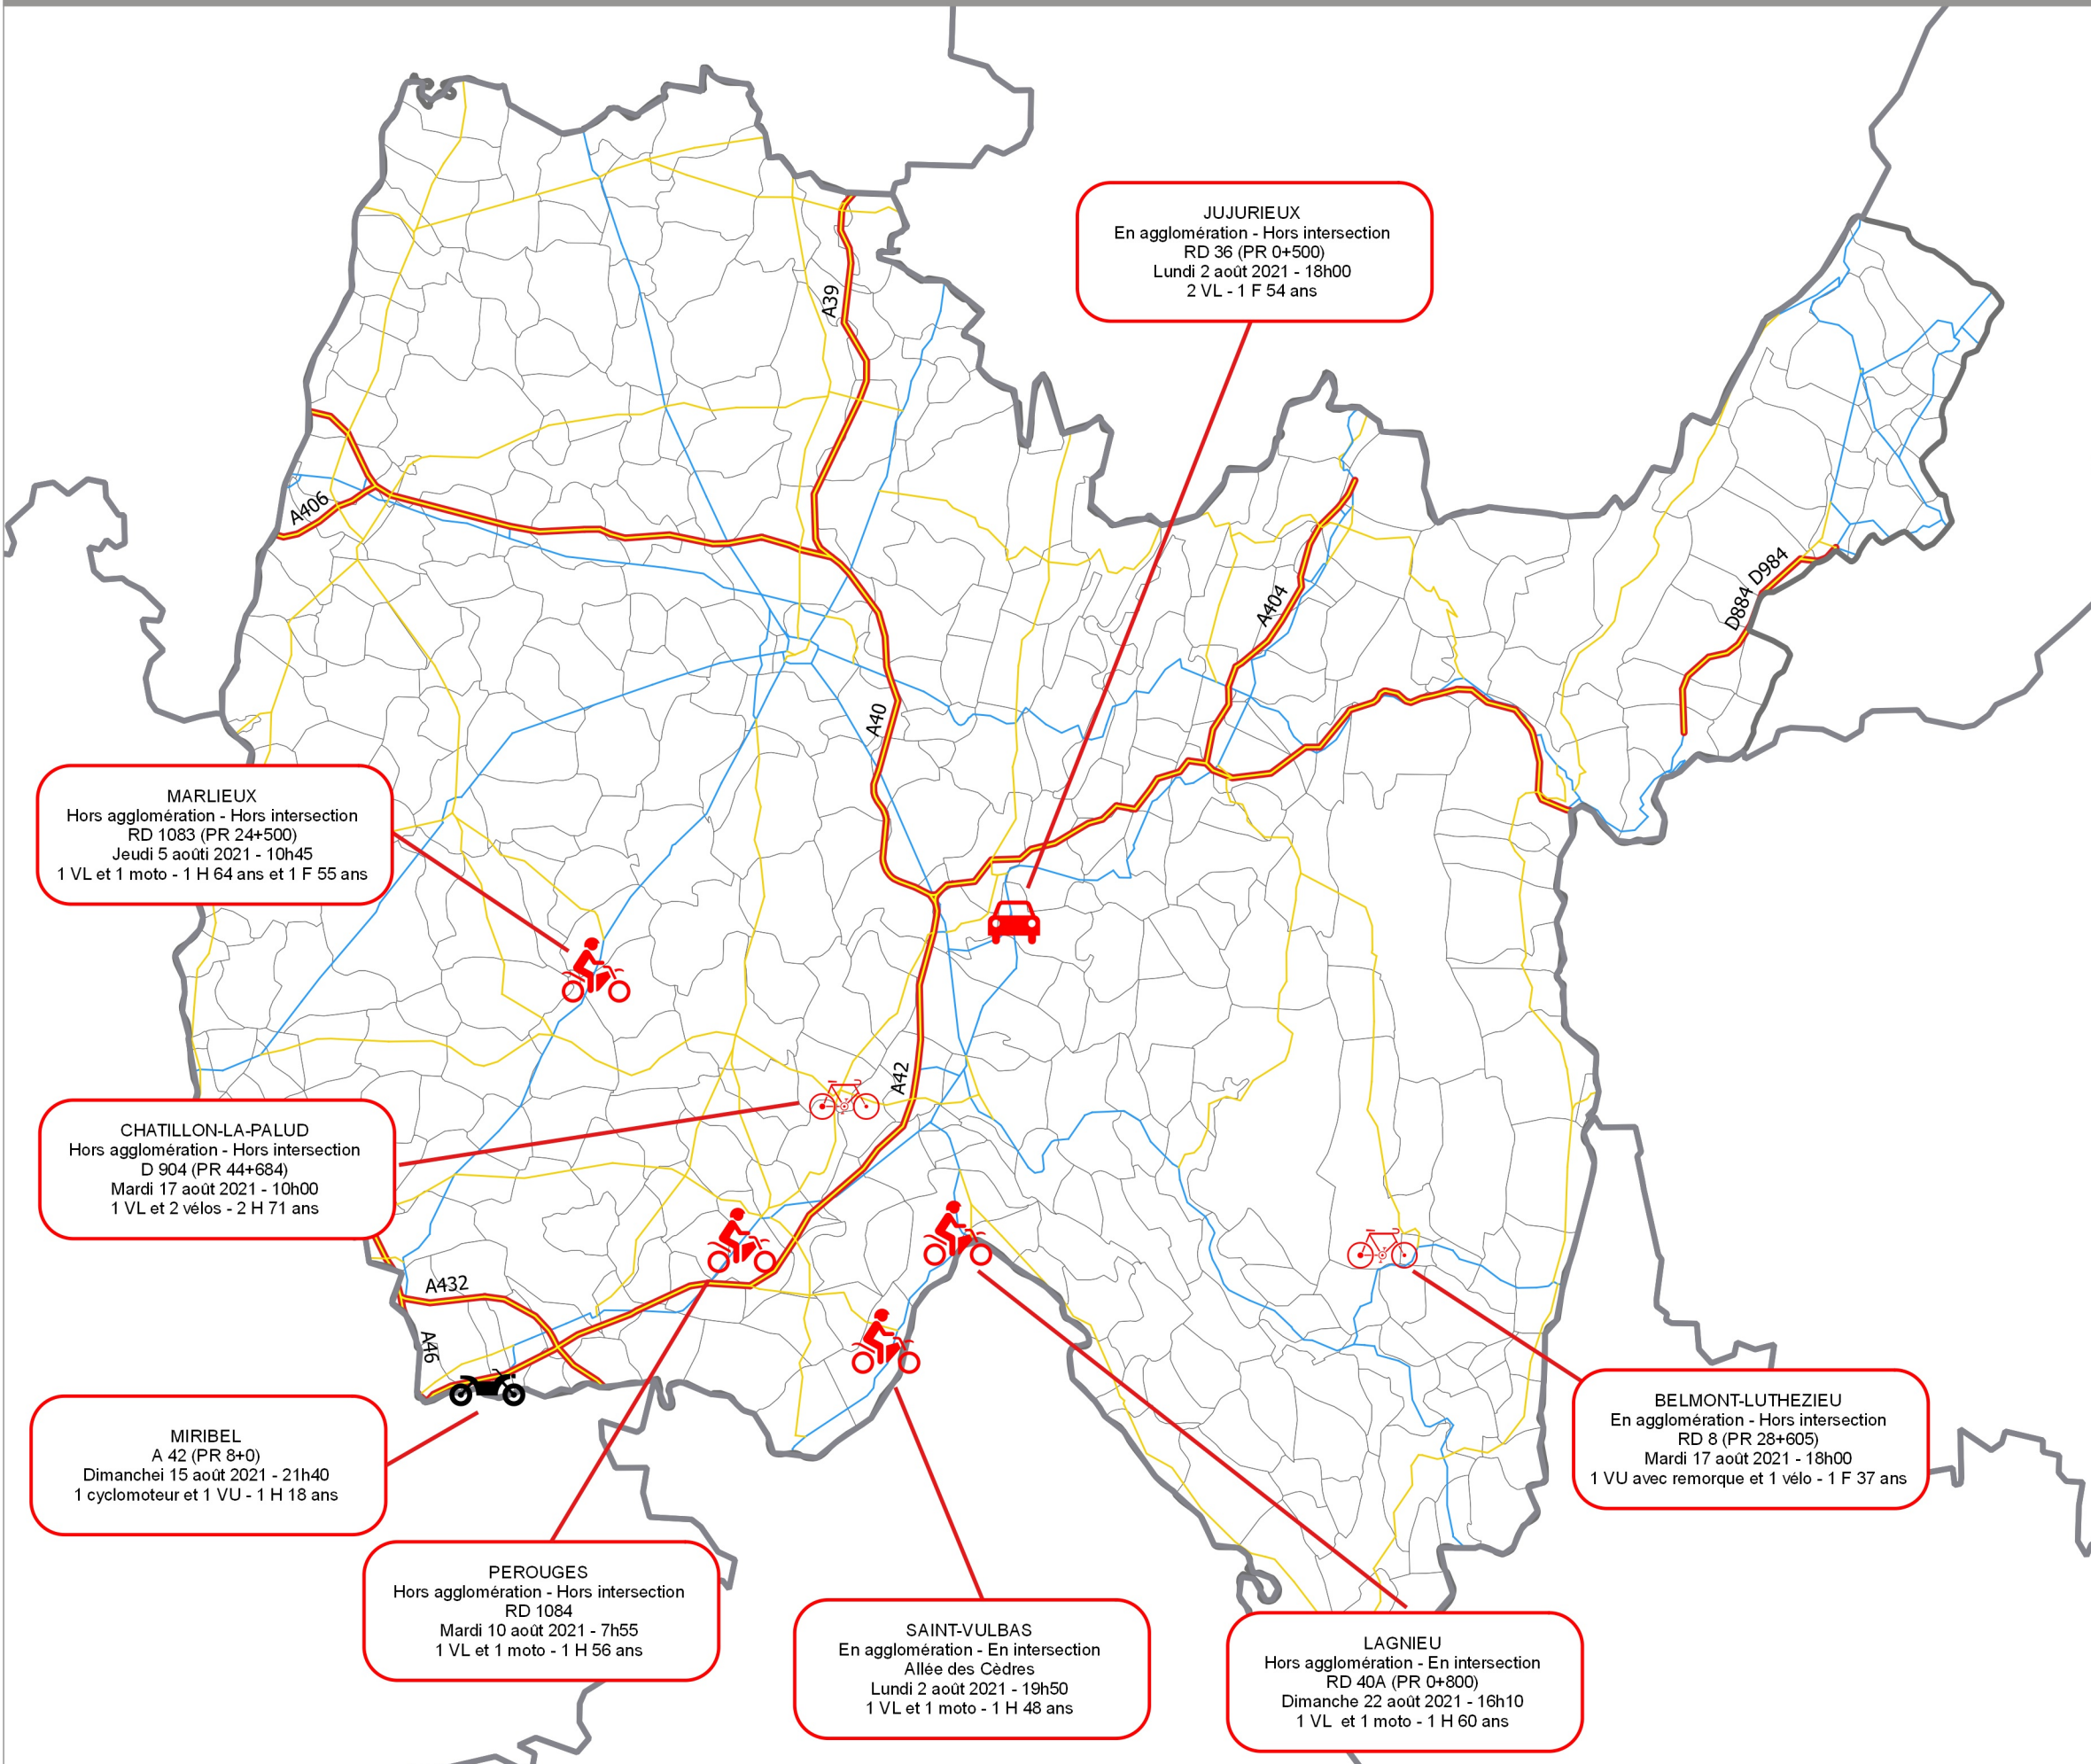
JUJURIEUX
En agglomération - Hors intersection
RD 36 (PR 0+500)
Lundi 2 août 2021 - 18h00
2 VL - 1 F 54 ans

A39

A406

A404

D984

D884

A40

MARLIEUX
Hors agglomération - Hors intersection
RD 1083 (PR 24+500)
Jeudi 5 août 2021 - 10h45
1 VL et 1 moto - 1 H 64 ans et 1 F 55 ans

A42

CHATILLON-LA-PALUD
Hors agglomération - Hors intersection
D 904 (PR 44+684)
Mardi 17 août 2021 - 10h00
1 VL et 2 vélos - 2 H 71 ans

A432

A46

MIRIBEL
A 42 (PR 8+0)
Dimanchei 15 août 2021 - 21h40
1 cyclomoteur et 1 VU - 1 H 18 ans

BELMONT-LUTHEZIEU
En agglomération - Hors intersection
RD 8 (PR 28+605)
Mardi 17 août 2021 - 18h00
1 VU avec remorque et 1 vélo - 1 F 37 ans

PEROUGES
Hors agglomération - Hors intersection
RD 1084
Mardi 10 août 2021 - 7h55
1 VL et 1 moto - 1 H 56 ans

SAINT-VULBAS
En agglomération - En intersection
Allée des Cèdres
Lundi 2 août 2021 - 19h50
1 VL et 1 moto - 1 H 48 ans

LAGNIEU
Hors agglomération - En intersection
RD 40A (PR 0+800)
Dimanche 22 août 2021 - 16h10
1 VL et 1 moto - 1 H 60 ans